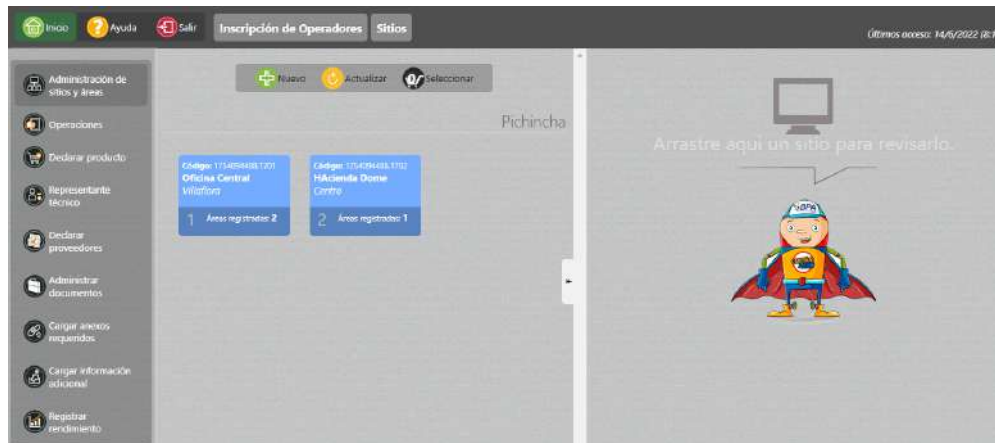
Inicio Ayuda Salir Inscripción de Operadores Sitios

Últimos acceso: 14/6/2022 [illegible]

Administración de sitios y áreas

Operaciones

Declarar producto

Representante técnico

Declarar proveedores

Administrar documentos

Cargar anexos requeridos

Cargar información adicional

Registrar rendimiento

Nuevo Actualizar Seleccionar

Pichincha

Código: 1754898488.1701
Oficina Central
Villaflora
1 Áreas registradas: 2

Código: 1754098488.1702
HAcienda Dome
Centro
2 Áreas registradas: 1

Arrastre aquí un sitio para revisarlo.

AGRO